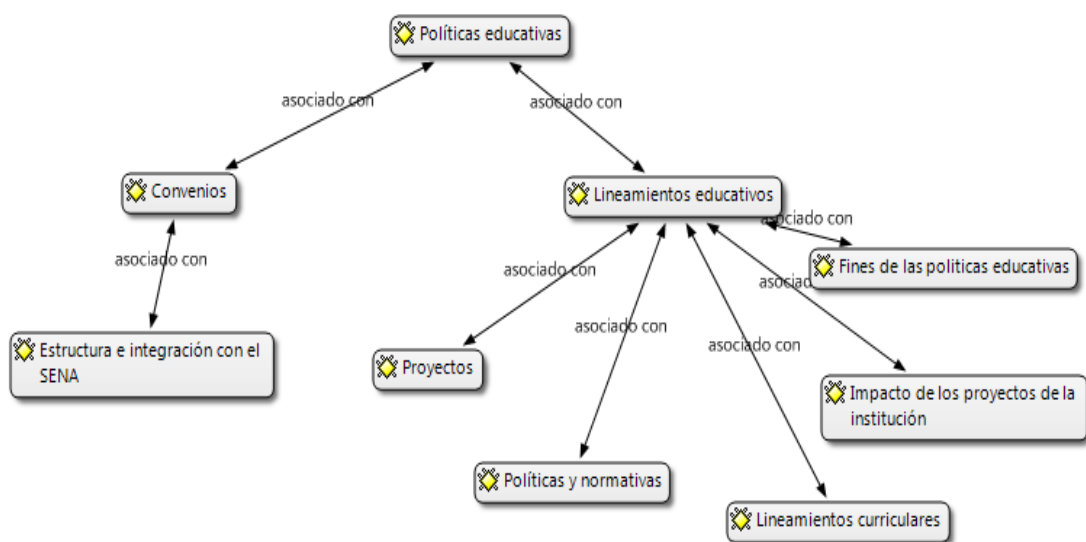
Políticas educativas

asociado con

asociado con

Convenios

Lineamientos educativos

asociado con

asociado con

asociado con

Fines de las politicas educativas

asociado con

asociado con

asociado con

Estructura e integración con el SENA

Proyectos

Impacto de los proyectos de la institución

Políticas y normativas

Lineamientos curriculares